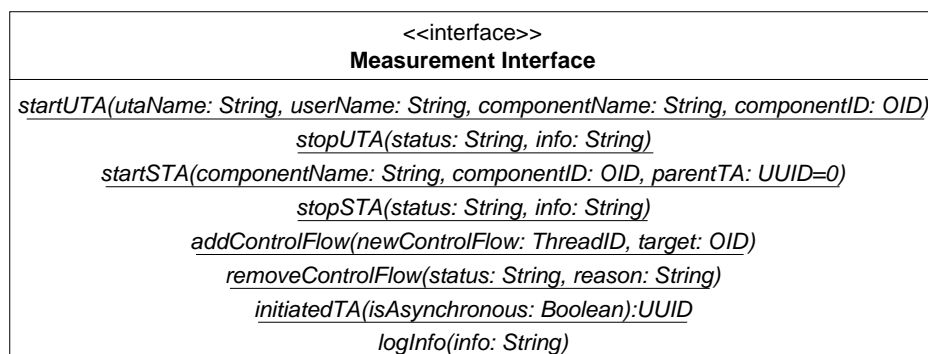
<<interface>>
**Measurement Interface**

startUTA(utaName: String, userName: String, componentName: String, componentID: OID)
stopUTA(status: String, info: String)
startSTA(componentName: String, componentID: OID, parentTA: UUID=0)
stopSTA(status: String, info: String)
addControlFlow(newControlFlow: ThreadID, target: OID)
removeControlFlow(status: String, reason: String)
initiatedTA(isAsynchronous: Boolean):UUID
logInfo(info: String)